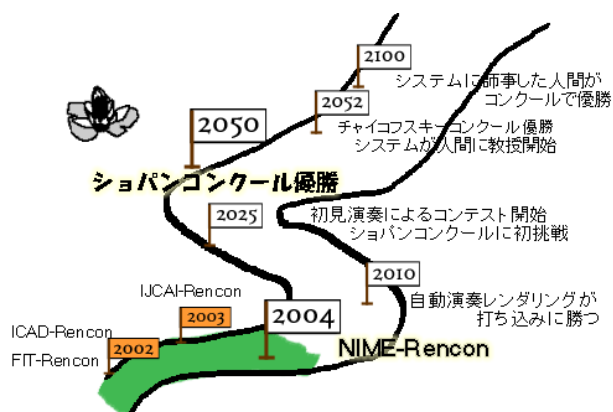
2100
システムに師事した人間が
コンクールで優勝

2052
チャイコフスキーコンクール優勝
システムが人間に教授開始

2050
ショパンコンクール優勝

2025

初見演奏によるコンテスト開始
ショパンコンクールに初挑戦

2010
自動演奏レンダリングが
打ち込みに勝つ

IJCAI-Rencon
2003

2004

NIME-Rencon

ICAD-Rencon
2002
FIT-Rencon